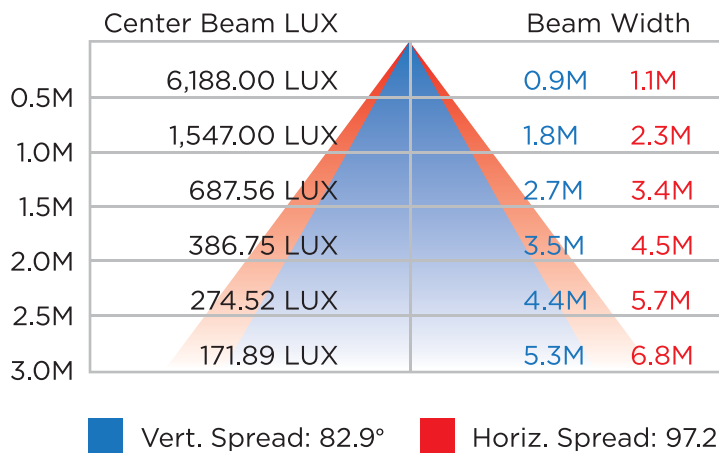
Center Beam LUX

Beam Width

| | Center Beam LUX | Vert. | Horiz. |
|---|---|---|---|
| 0.5M | 6,188.00 LUX | 0.9M | 1.1M |
| 1.0M | 1,547.00 LUX | 1.8M | 2.3M |
| 1.5M | 687.56 LUX | 2.7M | 3.4M |
| 2.0M | 386.75 LUX | 3.5M | 4.5M |
| 2.5M | 274.52 LUX | 4.4M | 5.7M |
| 3.0M | 171.89 LUX | 5.3M | 6.8M |

Vert. Spread: 82.9°

Horiz. Spread: 97.2